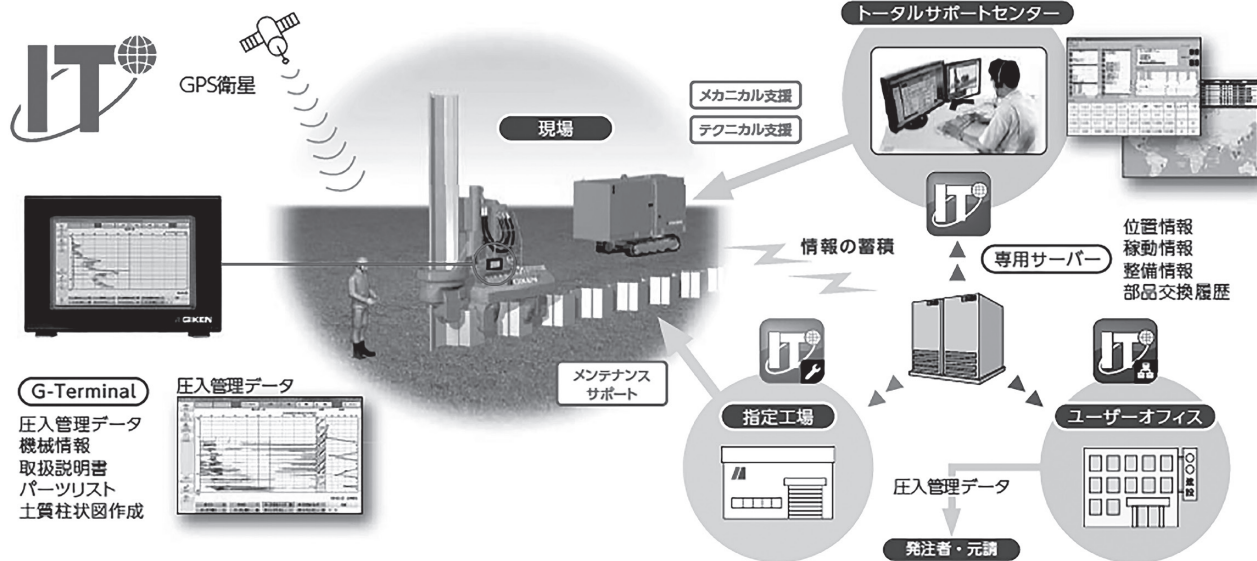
IT

GPS衛星

現場

メカニカル支援

テクニカル支援

トータルサポートセンター

GIKEN

情報の蓄積

専用サーバー

位置情報
稼動情報
整備情報
部品交換履歴

G-Terminal

圧入管理データ
機械情報
取扱説明書
パーツリスト
土質柱状図作成

圧入管理データ

メンテナンスサポート

指定工場

ユーザーオフィス

圧入管理データ

発注者・元請